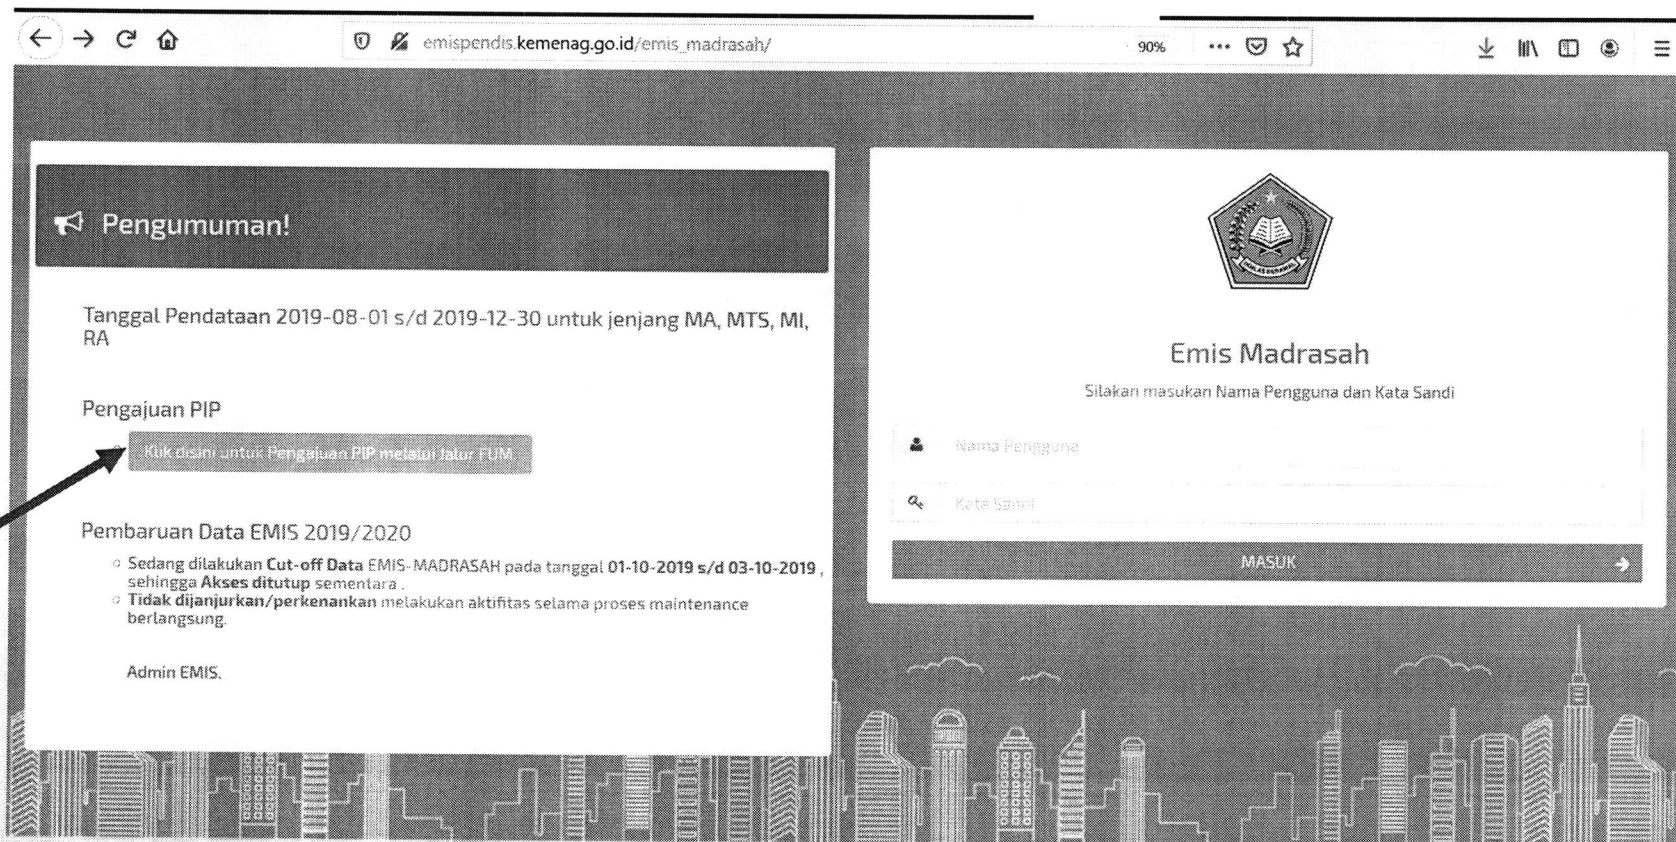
emispendis.kemenag.go.id/emis_madrasah/

90%

Pengumuman!

Tanggal Pendataan 2019-08-01 s/d 2019-12-30 untuk jenjang MA, MTS, MI, RA

Pengajuan PIP

Klik disini untuk Pengajuan PIP melalui Jalur FUM

Pembaruan Data EMIS 2019/2020

- Sedang dilakukan **Cut-off Data** EMIS-MADRASAH pada tanggal **01-10-2019 s/d 03-10-2019**, sehingga **Akses ditutup** sementara .
- **Tidak dijanjurkan/perkenankan** melakukan aktifitas selama proses maintenance berlangsung.

Admin EMIS.

Emis Madrasah

Silakan masukan Nama Pengguna dan Kata Sandi

Nama Pengguna

Kata Sandi

MASUK